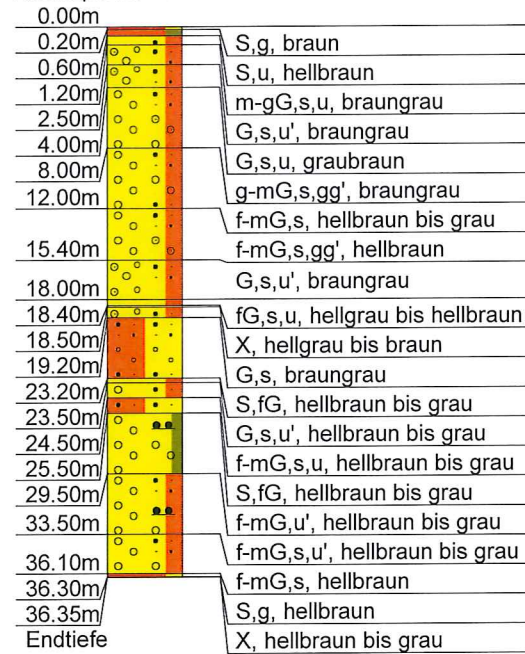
0.00m
0.20m
0.60m
1.20m
2.50m
4.00m
8.00m
12.00m
15.40m
18.00m
18.40m
18.50m
19.20m
23.20m
23.50m
24.50m
25.50m
29.50m
33.50m
36.10m
36.30m
36.35m
Endtiefe

S,g, braun
S,u, hellbraun
m-gG,s,u, braungrau
G,s,u', braungrau
G,s,u, graubraun
g-mG,s,gg', braungrau
f-mG,s, hellbraun bis grau
f-mG,s,gg', hellbraun
G,s,u', braungrau
fG,s,u, hellgrau bis hellbraun
X, hellgrau bis braun
G,s, braungrau
S,fG, hellbraun bis grau
G,s,u', hellbraun bis grau
f-mG,s,u, hellbraun bis grau
S,fG, hellbraun bis grau
f-mG,u', hellbraun bis grau
f-mG,s,u', hellbraun bis grau
f-mG,s, hellbraun
S,g, hellbraun
X, hellbraun bis grau